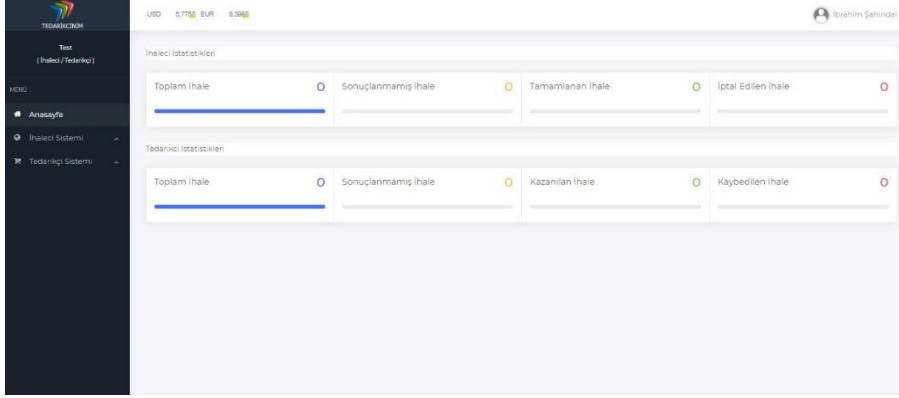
TEDARİKCİNİM

Test
( İhaleci / Tedarikçi )

MENÜ

Anasayfa

İhaleci Sistemi

Tedarikçi Sistemi

USD 5.7758 EUR 6.3868

İbrahim Şahindel

İhaleci İstatistikleri

Toplam İhale 0

Sonuçlanmamış İhale 0

Tamamlanan İhale 0

İptal Edilen İhale 0

Tedarikci İstatistikleri

Toplam İhale 0

Sonuçlanmamış İhale 0

Kazanılan İhale 0

Kaybedilen İhale 0